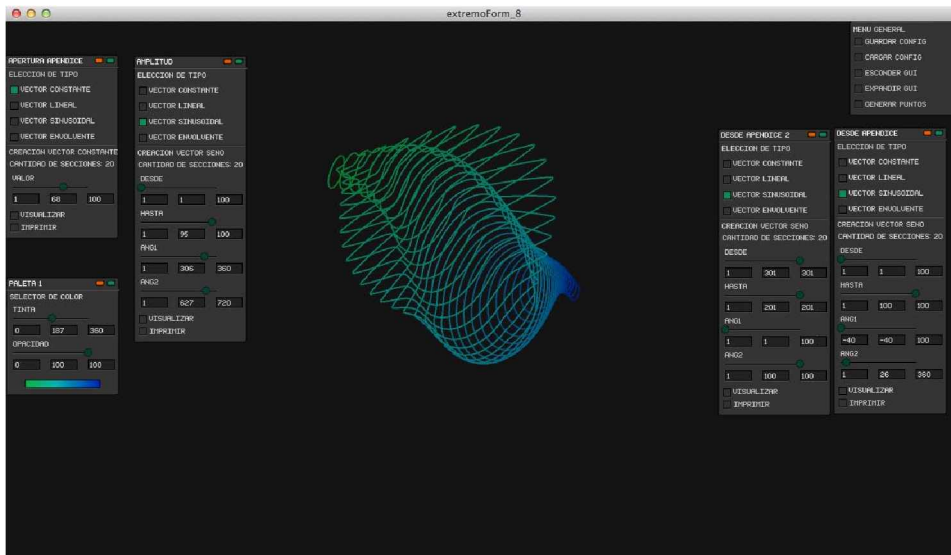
extremoForm_8

MENU GENERAL
GUARDAR CONFIG
CARGAR CONFIG
ESCONDER GUI
EXPANDIR GUI
GENERAR PUNTOS

APERTURA APENDICE
ELECCION DE TIPO
VECTOR CONSTANTE
VECTOR LINEAL
VECTOR SINUSOIDAL
VECTOR ENVOLVENTE
CREACION VECTOR CONSTANTE
CANTIDAD DE SECCIONES: 20
VALOR
1 68 100
VISUALIZAR
IMPRIMIR

PALETA 1
SELECTOR DE COLOR
TINTA
0 187 360
OPACIDAD
0 100 100

AMPLITUD
ELECCION DE TIPO
VECTOR CONSTANTE
VECTOR LINEAL
VECTOR SINUSOIDAL
VECTOR ENVOLVENTE
CREACION VECTOR SENO
CANTIDAD DE SECCIONES: 20
DESDE
1 1 100
HASTA
1 95 100
ANG1
1 306 360
ANG2
1 627 720
VISUALIZAR
IMPRIMIR

DESDE APENDICE 2
ELECCION DE TIPO
VECTOR CONSTANTE
VECTOR LINEAL
VECTOR SINUSOIDAL
VECTOR ENVOLVENTE
CREACION VECTOR SENO
CANTIDAD DE SECCIONES: 20
DESDE
1 301 301
HASTA
1 201 201
ANG1
1 1 100
ANG2
1 100 100
VISUALIZAR
IMPRIMIR

DESDE APENDICE
ELECCION DE TIPO
VECTOR CONSTANTE
VECTOR LINEAL
VECTOR SINUSOIDAL
VECTOR ENVOLVENTE
CREACION VECTOR SENO
CANTIDAD DE SECCIONES: 20
DESDE
1 1 100
HASTA
1 100 100
ANG1
-40 -40 100
ANG2
1 26 360
VISUALIZAR
IMPRIMIR